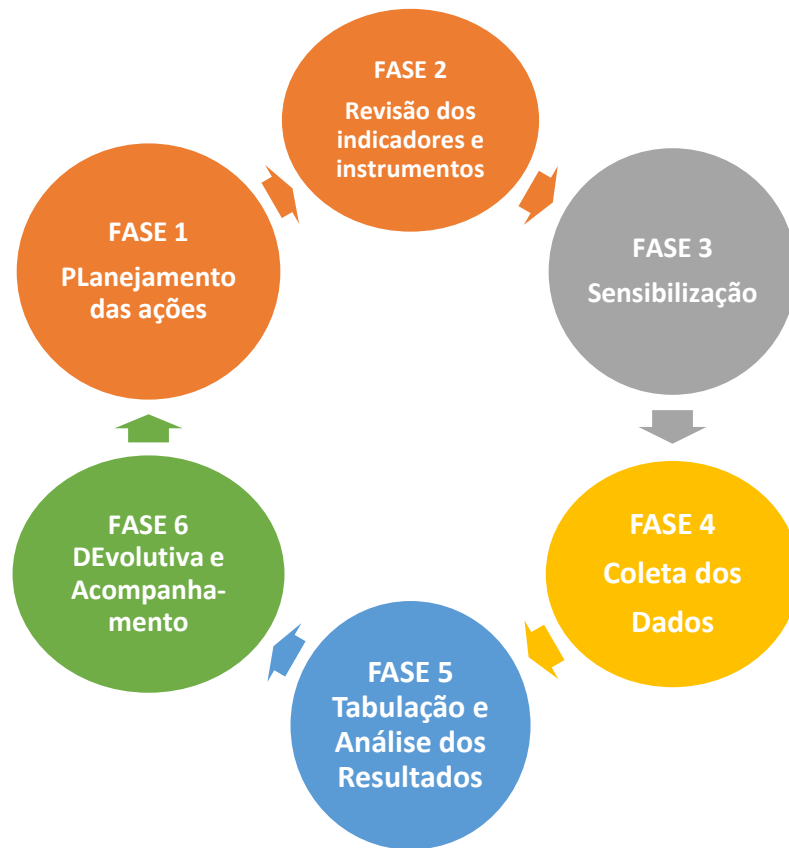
FASE 2
Revisão dos indicadores e instrumentos

FASE 3
Sensibilização

FASE 4
Coleta dos Dados

FASE 5
Tabulação e Análise dos Resultados

FASE 6
DEvolutiva e Acompanhamento

FASE 1
PLanejamento das ações